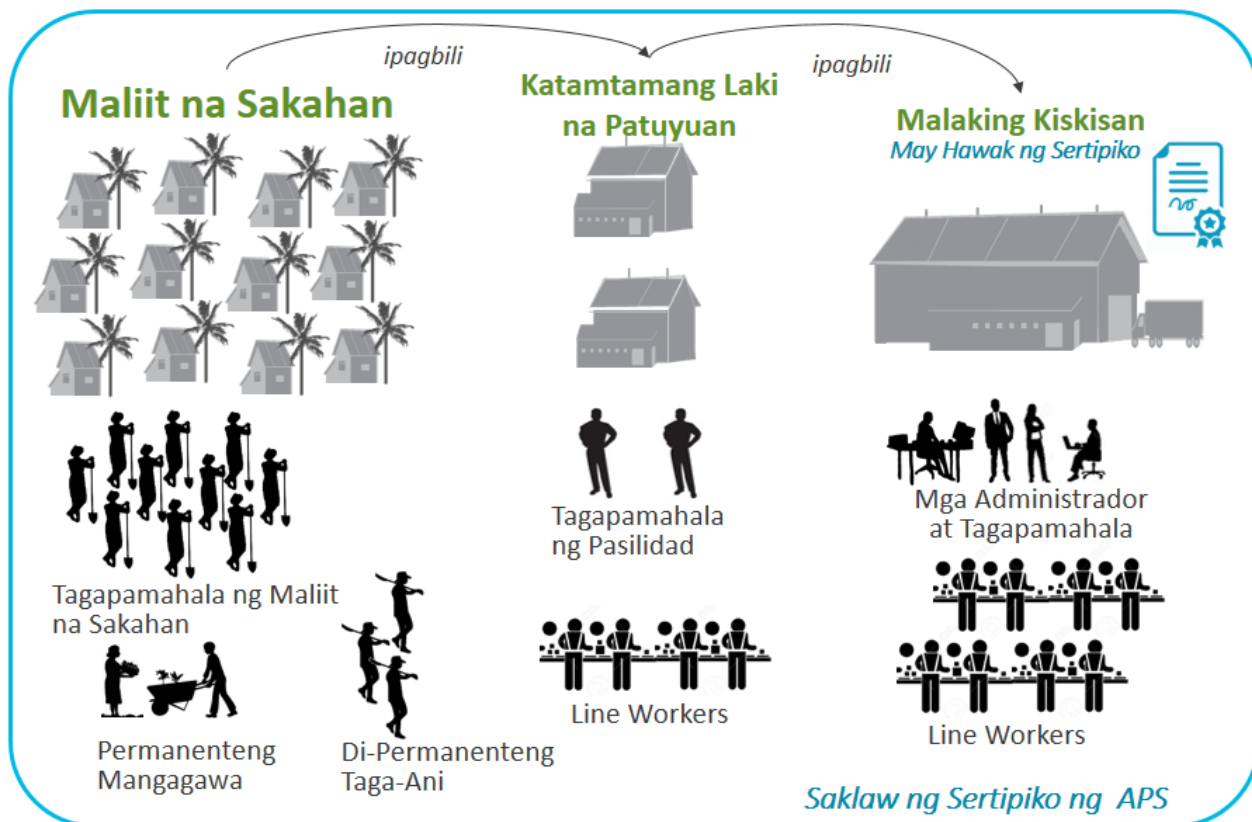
ipagbili

ipagbili

Maliit na Sakahan

Katamtamang Laki na Patuyuan

Malaking Kiskisan
May Hawak ng Sertipiko

Tagapamahala ng Maliit na Sakahan

Tagapamahala ng Pasilidad

Mga Administrador at Tagapamahala

Permanenteng Mangagawa

Di-Permanenteng Taga-Ani

Line Workers

Line Workers

Saklaw ng Sertipiko ng APS